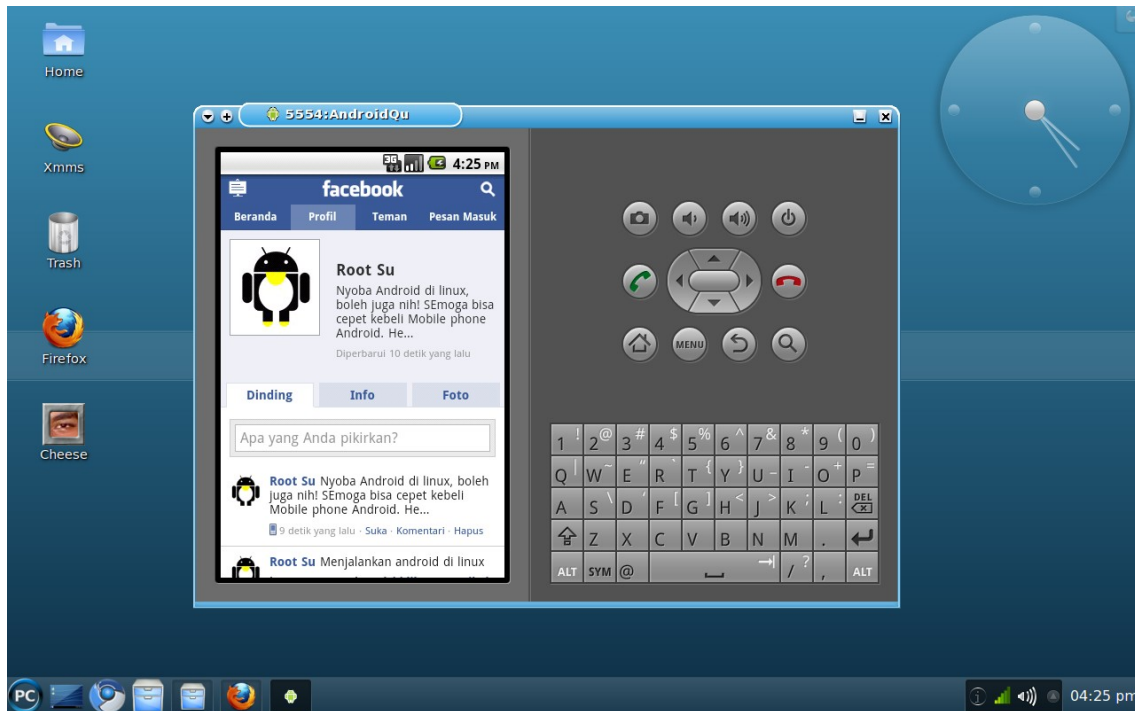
Home

Xmms

Trash

Firefox

Cheese

5554:AndroidQu

4:25 PM

facebook

Beranda | Profil | Teman | Pesan Masuk

Root Su

Nyoba Android di linux, boleh juga nih! SEmoga bisa cepet kebeli Mobile phone Android. He...

Diperbarui 10 detik yang lalu

Dinding | Info | Foto

Apa yang Anda pikirkan?

Root Su Nyoba Android di linux, boleh juga nih! SEmoga bisa cepet kebeli Mobile phone Android. He...

9 detik yang lalu · Suka · Komentari · Hapus

Root Su Menjalankan android di linux

MENU

1 ! 2 @ 3 # 4 $ 5 % 6 ^ 7 & 8 * 9 ( 0 )
Q W ~ E " R ` T { Y } U - I O + P =
A S \ D ' F [ G ] H < J > K ; L : DEL
Z X C V B N M .
ALT SYM @ / ? , ALT

PC

04:25 pm